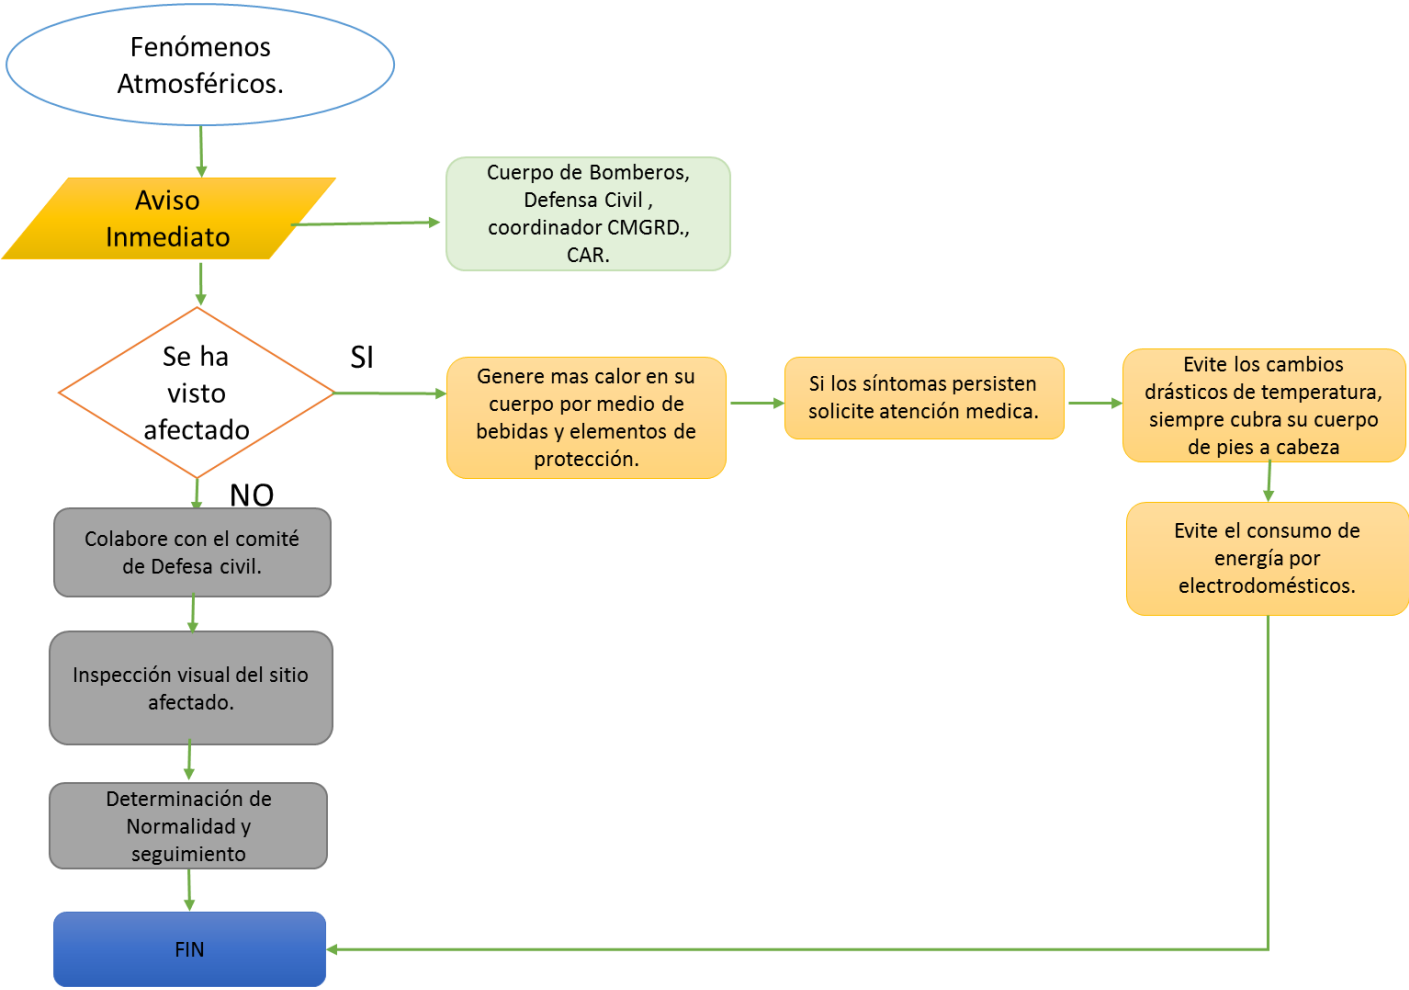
Fenómenos Atmosféricos.

Aviso Inmediato

Cuerpo de Bomberos, Defensa Civil , coordinador CMGRD., CAR.

Se ha visto afectado

SI

Genere mas calor en su cuerpo por medio de bebidas y elementos de protección.

Si los síntomas persisten solicite atención medica.

Evite los cambios drásticos de temperatura, siempre cubra su cuerpo de pies a cabeza

Evite el consumo de energía por electrodomésticos.

NO

Colabore con el comité de Defesa civil.

Inspección visual del sitio afectado.

Determinación de Normalidad y seguimiento

FIN